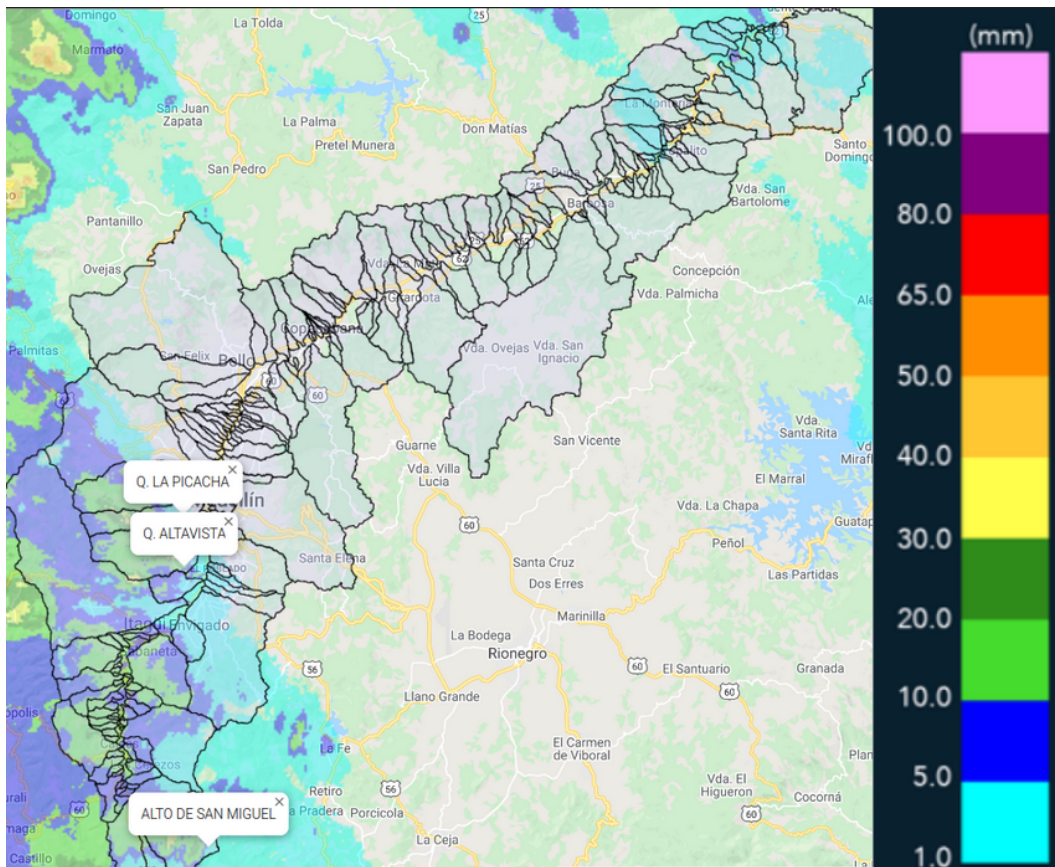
Domingo
La Tolda
25
Marmato
San Juan
Zapata
La Palma
Don Matías
Pretel Munera
San Pedro
La Montaña
Santo Domingo
Barbosa
Vda. San Bartolome
Pantanillo
Ovejas
Concepción
Vda. Palmicha
Girardota
Copacabana
Palmitas
San Felix
Bello
60
Vda. Ovejas
Vda. San Ignacio
Guarne
San Vicente
Vda. Santa Rita
Vda. Villa Lucia
El Marral
Q. LA PICACHA
×
Medellín
Vda. La Chapa
Q. ALTAVISTA
×
60
Peñol
Santa Elena
Santa Cruz
Las Partidas
Dos Erres
Marinilla
Itagüí
Envigado
La Bodega
Rionegro
60
El Santuario
Granada
56
60
Llano Grande
La Fe
El Carmen de Viboral
Retiro
56
Vda. El Higueron
Cocorná
ALTO DE SAN MIGUEL
×
La Pradera
Porcicola
60
La Ceja
Castillo
(mm)
100.0
80.0
65.0
50.0
40.0
30.0
20.0
10.0
5.0
1.0